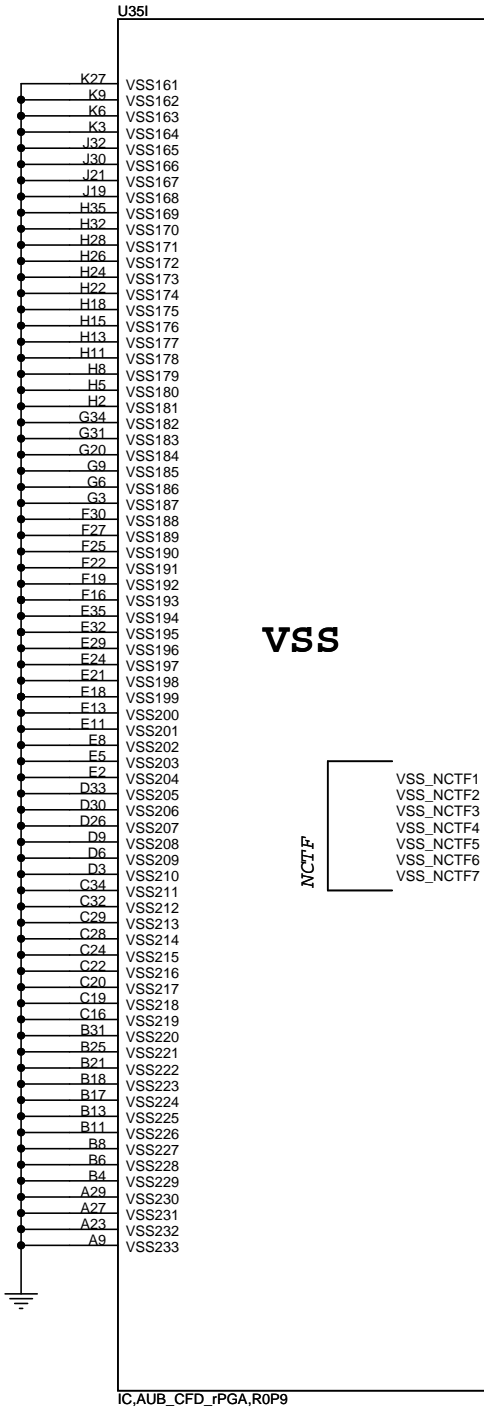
U35I

K27 VSS161
K9 VSS162
K6 VSS163
K3 VSS164
J32 VSS165
J30 VSS166
J21 VSS167
J19 VSS168
H35 VSS169
H32 VSS170
H28 VSS171
H26 VSS172
H24 VSS173
H22 VSS174
H18 VSS175
H15 VSS176
H13 VSS177
H11 VSS178
H8 VSS179
H5 VSS180
H2 VSS181
G34 VSS182
G31 VSS183
G20 VSS184
G9 VSS185
G6 VSS186
G3 VSS187
F30 VSS188
F27 VSS189
F25 VSS190
F22 VSS191
F19 VSS192
F16 VSS193
E35 VSS194
E32 VSS195
E29 VSS196
E24 VSS197
E21 VSS198
F18 VSS199
E13 VSS200
E11 VSS201
E8 VSS202
E5 VSS203
E2 VSS204
D33 VSS205
D30 VSS206
D26 VSS207
D9 VSS208
D6 VSS209
D3 VSS210
C34 VSS211
C32 VSS212
C29 VSS213
C28 VSS214
C24 VSS215
C22 VSS216
C20 VSS217
C19 VSS218
C16 VSS219
B31 VSS220
B25 VSS221
B21 VSS222
B18 VSS223
B17 VSS224
B13 VSS225
B11 VSS226
B8 VSS227
B6 VSS228
B4 VSS229
A29 VSS230
A27 VSS231
A23 VSS232
A9 VSS233

VSS

NCTF
VSS_NCTF1
VSS_NCTF2
VSS_NCTF3
VSS_NCTF4
VSS_NCTF5
VSS_NCTF6
VSS_NCTF7

IC,AUB_CFD_rPGA,R0P9